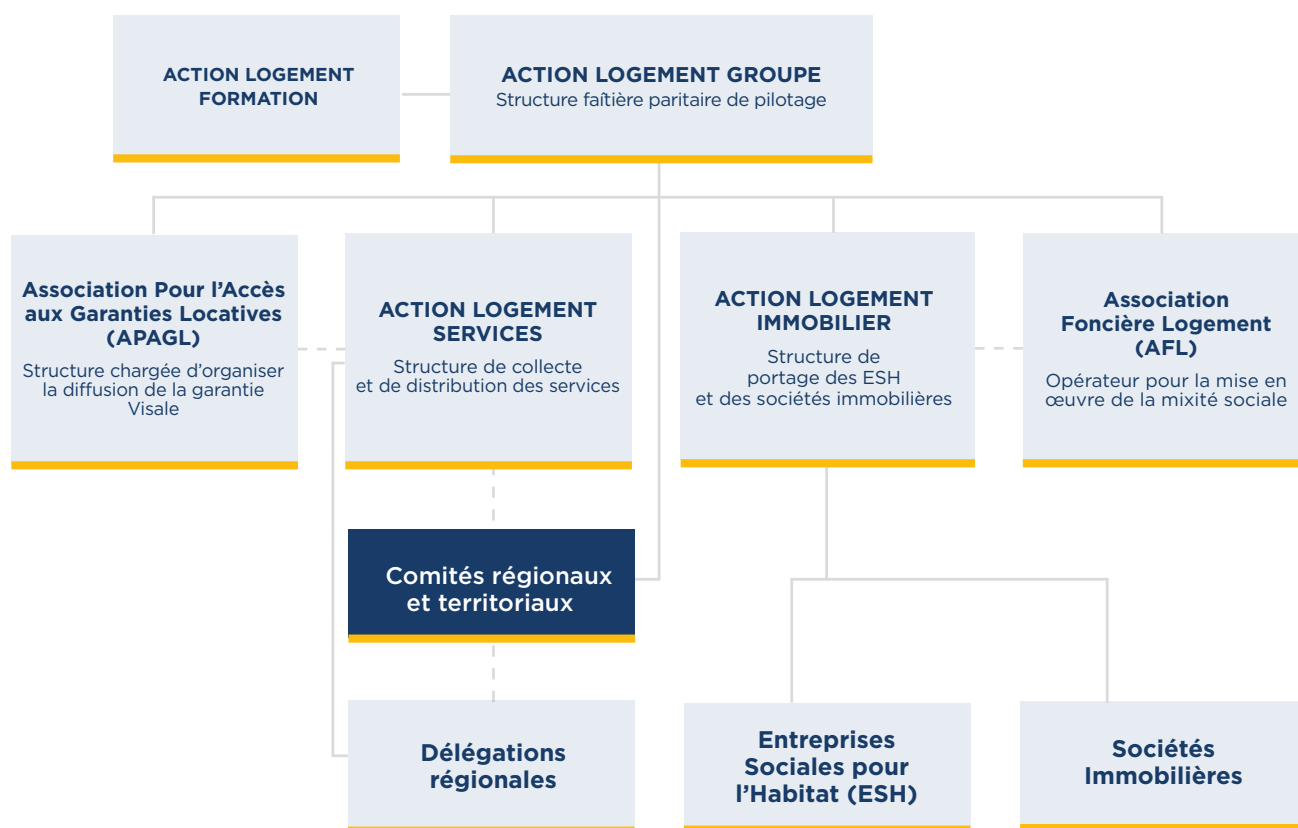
ACTION LOGEMENT FORMATION

ACTION LOGEMENT GROUPE
Structure faîtière paritaire de pilotage

Association Pour l'Accès aux Garanties Locatives (APAGL)
Structure chargée d'organiser la diffusion de la garantie Visale

ACTION LOGEMENT SERVICES
Structure de collecte et de distribution des services

ACTION LOGEMENT IMMOBILIER
Structure de portage des ESH et des sociétés immobilières

Association Foncière Logement (AFL)
Opérateur pour la mise en œuvre de la mixité sociale

Comités régionaux et territoriaux

Délégations régionales

Entreprises Sociales pour l'Habitat (ESH)

Sociétés Immobilières